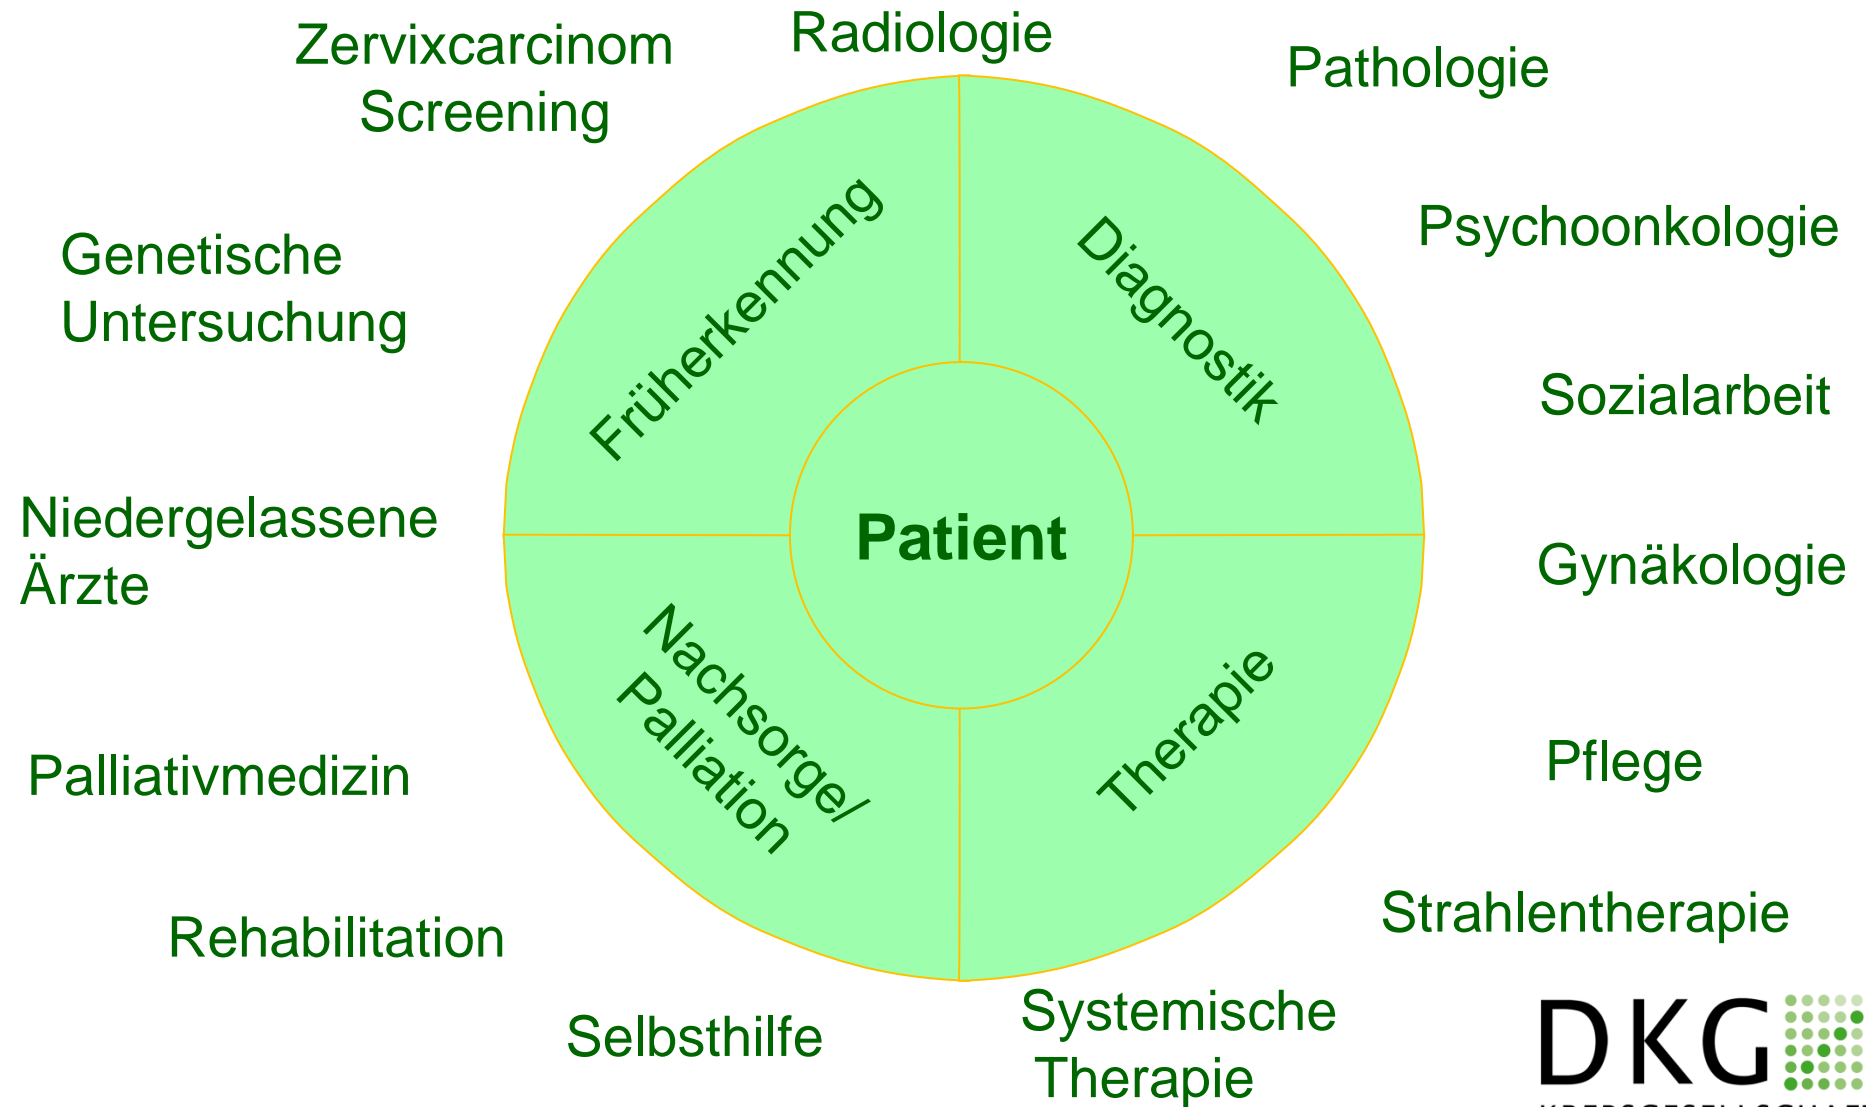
Zervixcarcinom Screening

Radiologie

Pathologie

Genetische Untersuchung

Psychoonkologie

Sozialarbeit

Niedergelassene Ärzte

Gynäkologie

Palliativmedizin

Pflege

Rehabilitation

Strahlentherapie

Selbsthilfe

Systemische Therapie

Früherkennung

Diagnostik

Patient

Nachsorge/ Palliation

Therapie

DKG

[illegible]